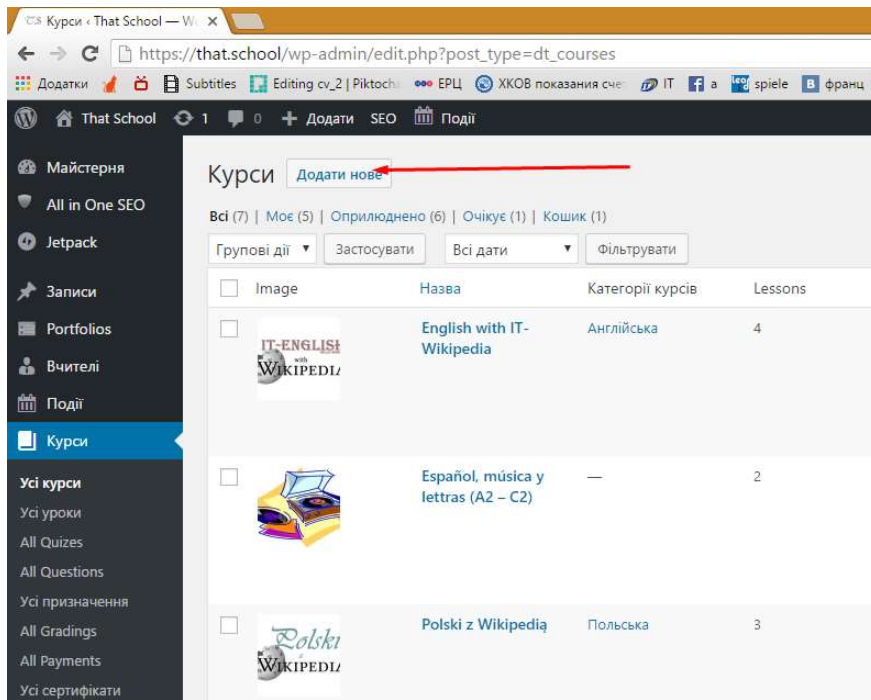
Курси ‹ That School — W ×

https://that.school/wp-admin/edit.php?post_type=dt_courses

Додатки | Subtitles | Editing cv_2 | Piktoch | ЕРЦ | ХКОВ показания сче | IT | a | spiele | франц

That School | 1 | 0 | + Додати | SEO | Події

Майстерня
All in One SEO
Jetpack
Записи
Portfolios
Вчителі
Події
Курси
Усі курси
Усі уроки
All Quizes
All Questions
Усі призначення
All Gradings
All Payments
Усі сертифікати

Курси Додати нове

Всі (7) | Моє (5) | Оприлюднено (6) | Очікує (1) | Кошик (1)

Групові дії ▾ | Застосувати | Всі дати ▾ | Фільтрувати

| | Image | Назва | Категорії курсів | Lessons |
|---|---|---|---|---|
| | IT-ENGLISH with WIKIPEDIA | English with IT-Wikipedia | Англійська | 4 |
| | | Español, música y lettras (A2 – C2) | — | 2 |
| | Polski WIKIPEDIA | Polski z Wikipedią | Польська | 3 |